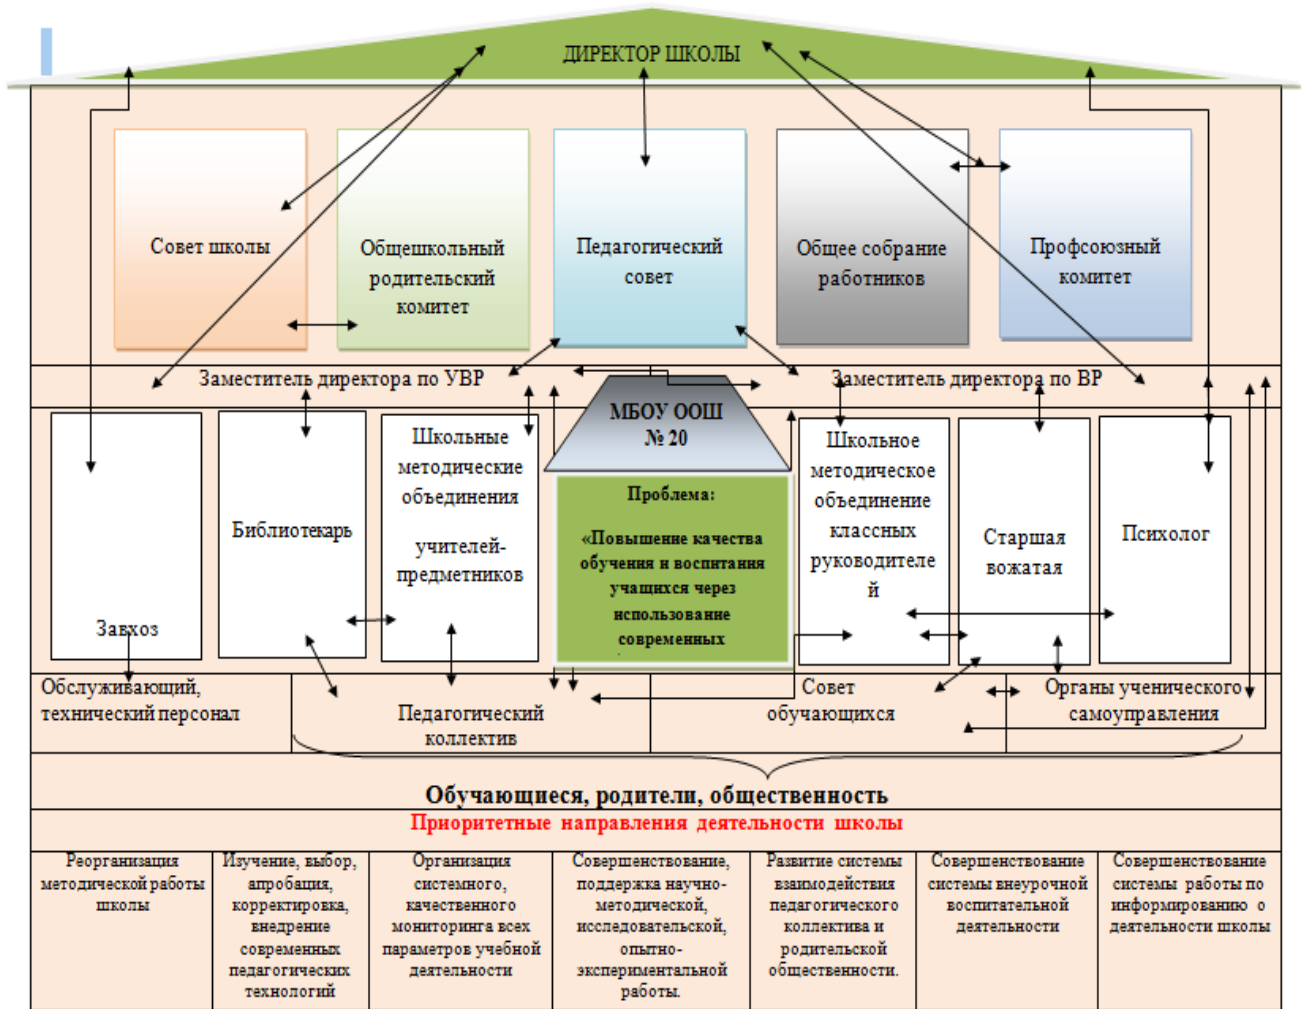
ДИРЕКТОР ШКОЛЫ

Совет школы

Общешкольный родительский комитет

Педагогический совет

Общее собрание работников

Профсоюзный комитет

Заместитель директора по УВР

МБОУ ООШ № 20

Заместитель директора по ВР

Завхоз

Библиотекарь

Школьные методические объединения учителей-предметников

Проблема:

«Повышение качества обучения и воспитания учащихся через использование современных

Школьное методическое объединение классных руководителей

Старшая вожатая

Психолог

Обслуживающий, технический персонал

Педагогический коллектив

Совет обучающихся

Органы ученического самоуправления

Обучающиеся, родители, общественность

Приоритетные направления деятельности школы

| Реорганизация методической работы школы | Изучение, выбор, апробация, корректировка, внедрение современных педагогических технологий | Организация системного, качественного мониторинга всех параметров учебной деятельности | Совершенствование, поддержка научно-методической, исследовательской, опытно-экспериментальной работы. | Развитие системы взаимодействия педагогического коллектива и родительской общественности. | Совершенствование системы внеурочной воспитательной деятельности | Совершенствование системы работы по информированию о деятельности школы |